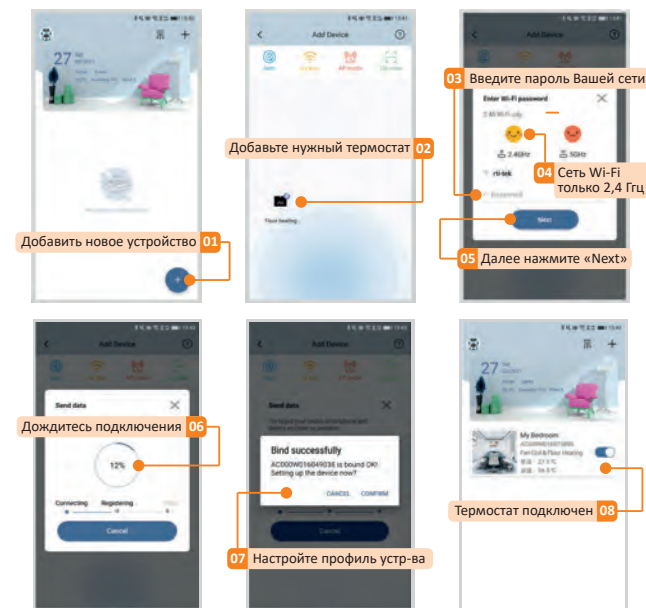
27

Добавить новое устройство 01

Add Device

Добавьте нужный термостат 02

Thing loading...

Add Device

03 Введите пароль Вашей сети

Enter Wi-Fi password

2.4G Wi-Fi only

2.4GHz

5GHz

04 Сеть Wi-Fi только 2,4 Ггц

Password

Next

05 Далее нажмите «Next»

Add Device

Send data

Дождитесь подключения 06

12%

Connecting

Registering

Cancel

Send data

Bind successfully

AC000W016849036 is bound OK! Setting up the device now?

CANCEL

CONFIRM

Cancel

07 Настройте профиль устр-ва

27

My Bedroom

Fan Coil & Floor Heating

Термостат подключен 08